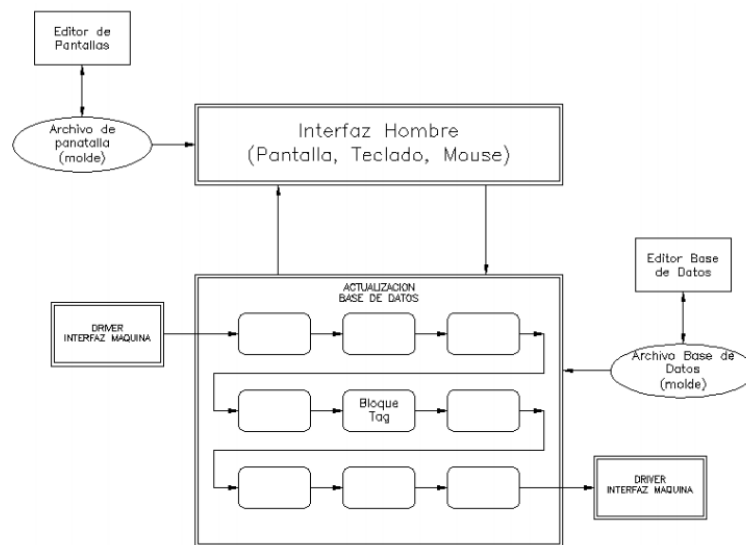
Editor de Pantallas

Archivo de panatalla (molde)

Interfaz Hombre (Pantalla, Teclado, Mouse)

Editor Base de Datos

ACTUALIZACION BASE DE DATOS

DRIVER INTERFAZ MAQUINA

Archivo Base de Datos (molde)

Bloque Tag

DRIVER INTERFAZ MAQUINA